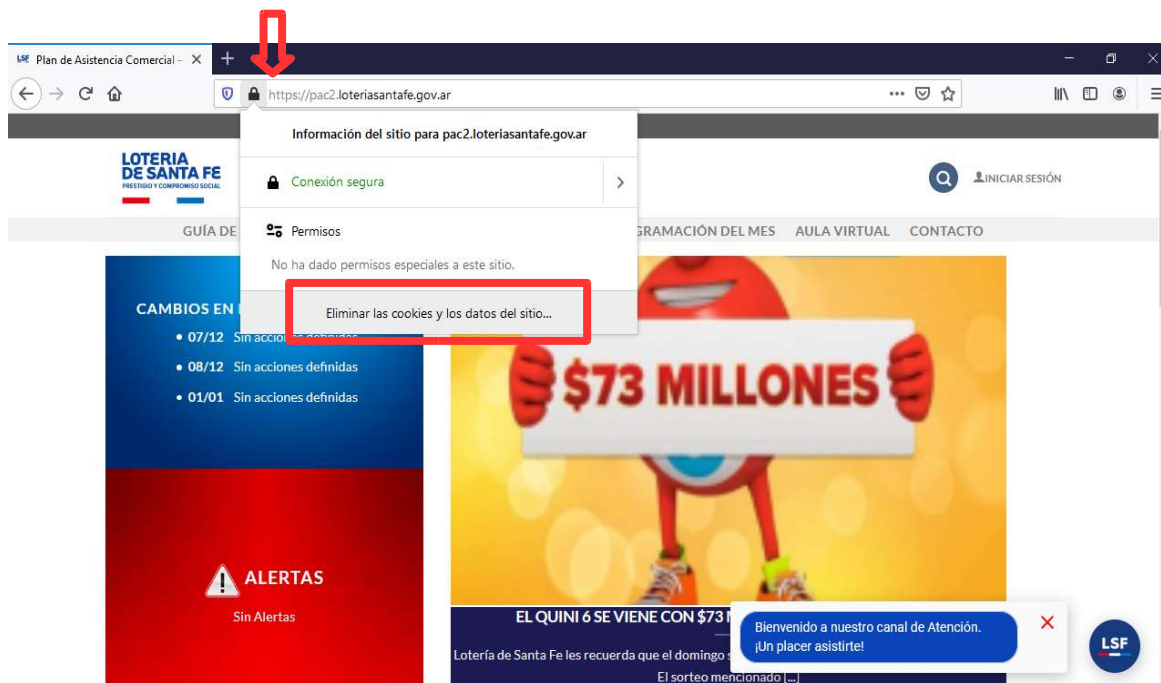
LSF Plan de Asistencia Comercial – ×

https://pac2.loteriasantafe.gov.ar

LOTERIA DE SANTA FE
PRESTIGIO Y COMPROMISO SOCIAL

Información del sitio para pac2.loteriasantafe.gov.ar

Conexión segura

Permisos

No ha dado permisos especiales a este sitio.

Eliminar las cookies y los datos del sitio…

INICIAR SESIÓN

GUÍA DE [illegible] GRAMACIÓN DEL MES AULA VIRTUAL CONTACTO

CAMBIOS EN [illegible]
• 07/12 Sin acciones definidas
• 08/12 Sin acciones definidas
• 01/01 Sin acciones definidas

ALERTAS
Sin Alertas

$73 MILLONES

EL QUINI 6 SE VIENE CON $73 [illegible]

Lotería de Santa Fe les recuerda que el domingo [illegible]
El sorteo mencionado [...]

Bienvenido a nuestro canal de Atención. ¡Un placer asistirte!

LSF